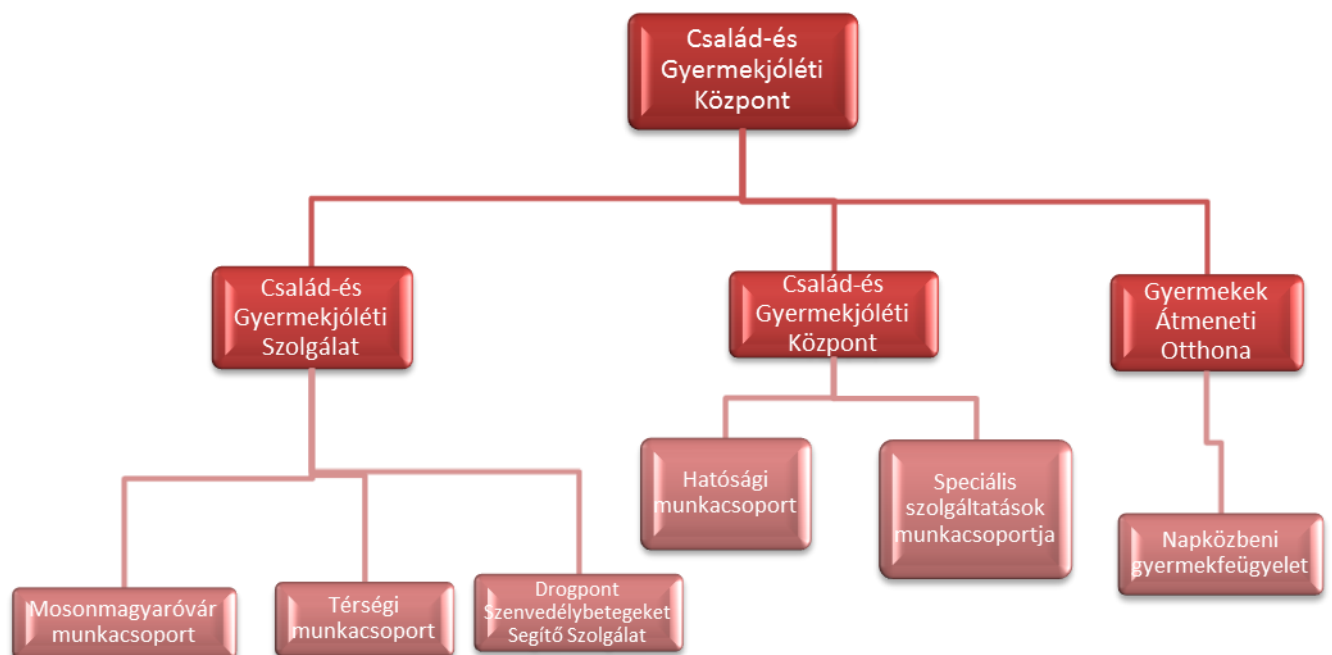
Család-és Gyermekjóléti Központ

Család-és Gyermekjóléti Szolgálat

Család-és Gyermekjóléti Központ

Gyermekek Átmeneti Otthona

Hatósági munkacsoport

Speciális szolgáltatások munkacsoportja

Napközbeni gyermekfeügyelet

Mosonmagyaróvár munkacsoport

Térségi munkacsoport

Drogpont Szenvedélybetegeket Segítő Szolgálat